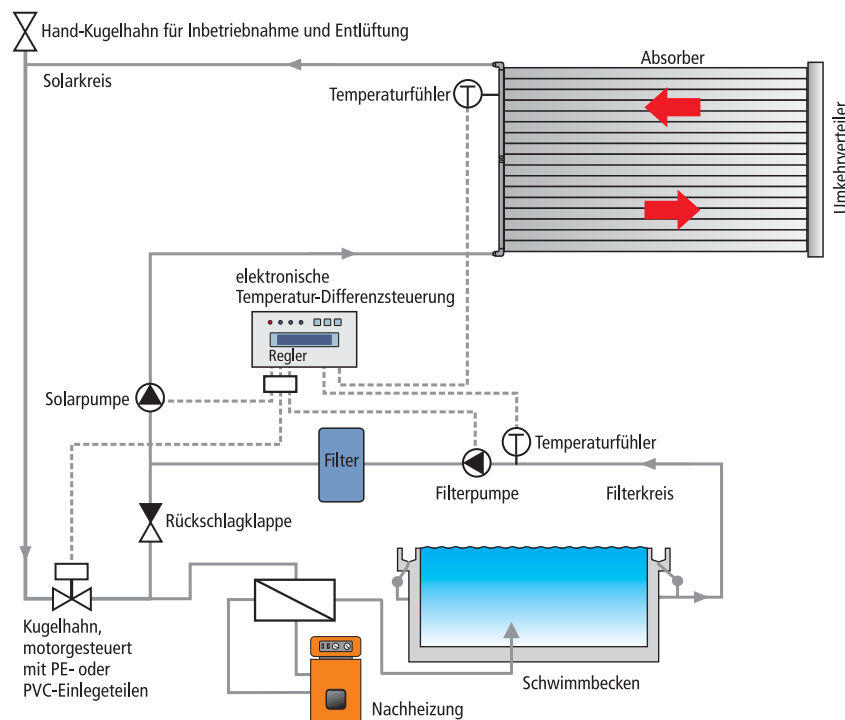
Hand-Kugelhahn für Inbetriebnahme und Entlüftung

Solarkreis

Absorber

Temperaturfühler

Umkehrverteiler

elektronische Temperatur-Differenzsteuerung

Regler

Solarpumpe

Temperaturfühler

Filter

Filterpumpe

Filterkreis

Rückschlagklappe

Kugelhahn, motorgesteuert mit PE- oder PVC-Einlegeteilen

Schwimmbecken

Nachheizung